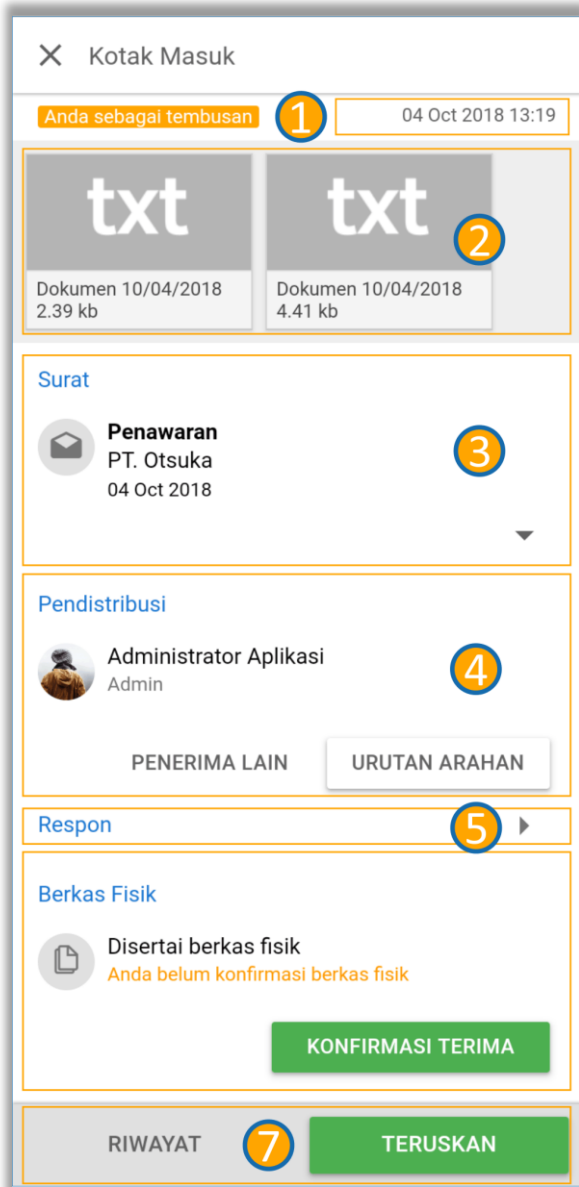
× Kotak Masuk

Anda sebagai tembusan 1 04 Oct 2018 13:19

txt
Dokumen 10/04/2018
2.39 kb

txt
Dokumen 10/04/2018
4.41 kb
2

Surat

Penawaran
PT. Otsuka
04 Oct 2018
3

Pendistribusi

Administrator Aplikasi
Admin
4

PENERIMA LAIN URUTAN ARAHAN

Respon 5

Berkas Fisik

Disertai berkas fisik
Anda belum konfirmasi berkas fisik

KONFIRMASI TERIMA

RIWAYAT 7 TERUSKAN